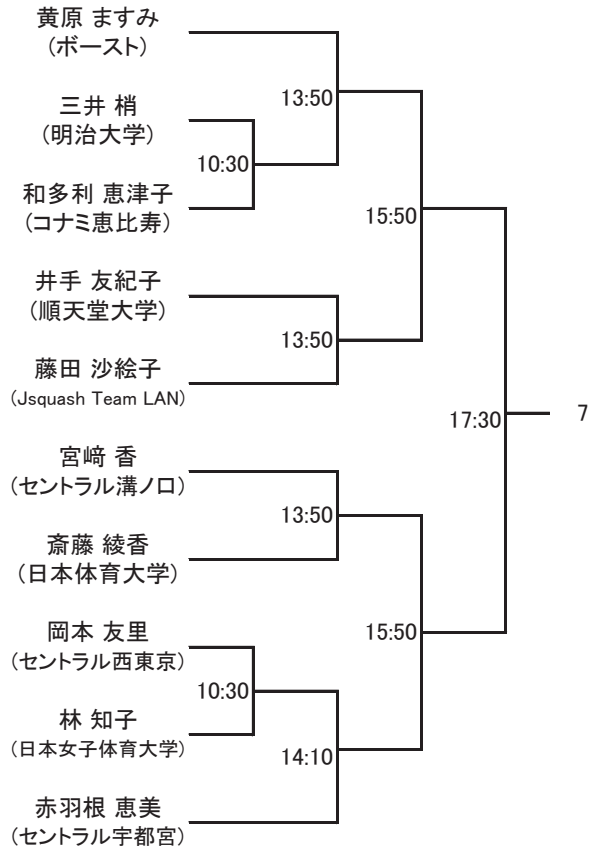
黄原 ますみ
（ボースト）

三井 梢
（明治大学）

和多利 恵津子
（コナミ恵比寿）

井手 友紀子
（順天堂大学）

藤田 沙絵子
（Jsquash Team LAN）

宮﨑 香
（セントラル溝ノ口）

斎藤 綾香
（日本体育大学）

岡本 友里
（セントラル西東京）

林 知子
（日本女子体育大学）

赤羽根 恵美
（セントラル宇都宮）

13:50
10:30
15:50
13:50
17:30
7
13:50
15:50
10:30
14:10